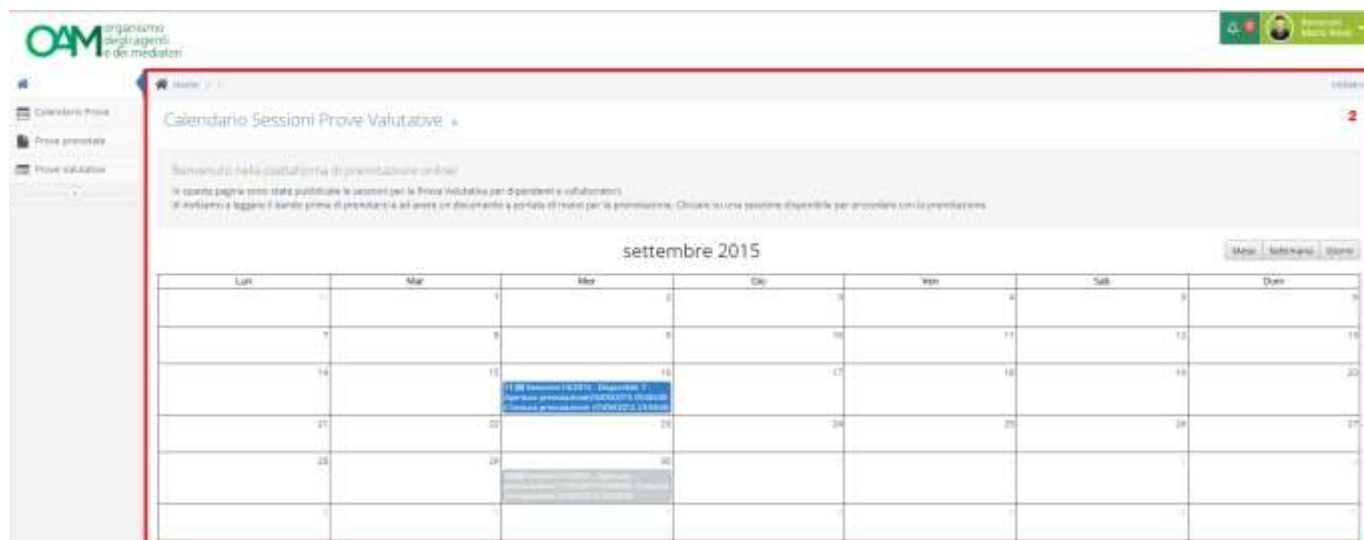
OAM organismo degli agenti e dei mediatori

Benvenuto Mario Rossi

Calendario Prove

Prove prenotate

Prove Valutative

Home

Calendario Sessioni Prove Valutative

2

Benvenuto nella piattaforma di prenotazione online!

In questa pagina sono state pubblicate le sessioni per le Prove Valutative per dipendenti e collaboratori.
Vi invitiamo a leggere il bando prima di prenotarvi e ad avere un documento a portata di mano per la prenotazione. Cliccare su una sessione disponibile per procedere con la prenotazione.

settembre 2015

Mese | Settimana | Giorno

| Lun | Mar | Mer | Gio | Ven | Sab | Dom |
|---|---|---|---|---|---|---|
| 31 | 1 | 2 | 3 | 4 | 5 | 6 |
| 7 | 8 | 9 | 10 | 11 | 12 | 13 |
| 14 | 15 | 16 11:00 Sessione 14/2015 - Disponibili: 7 - Apertura prenotazioni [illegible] Chiusura prenotazioni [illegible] | 17 | 18 | 19 | 20 |
| 21 | 22 | 23 | 24 | 25 | 26 | 27 |
| 28 | 29 | 30 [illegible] | 1 | 2 | 3 | 4 |
| 5 | 6 | 7 | 8 | 9 | 10 | 11 |